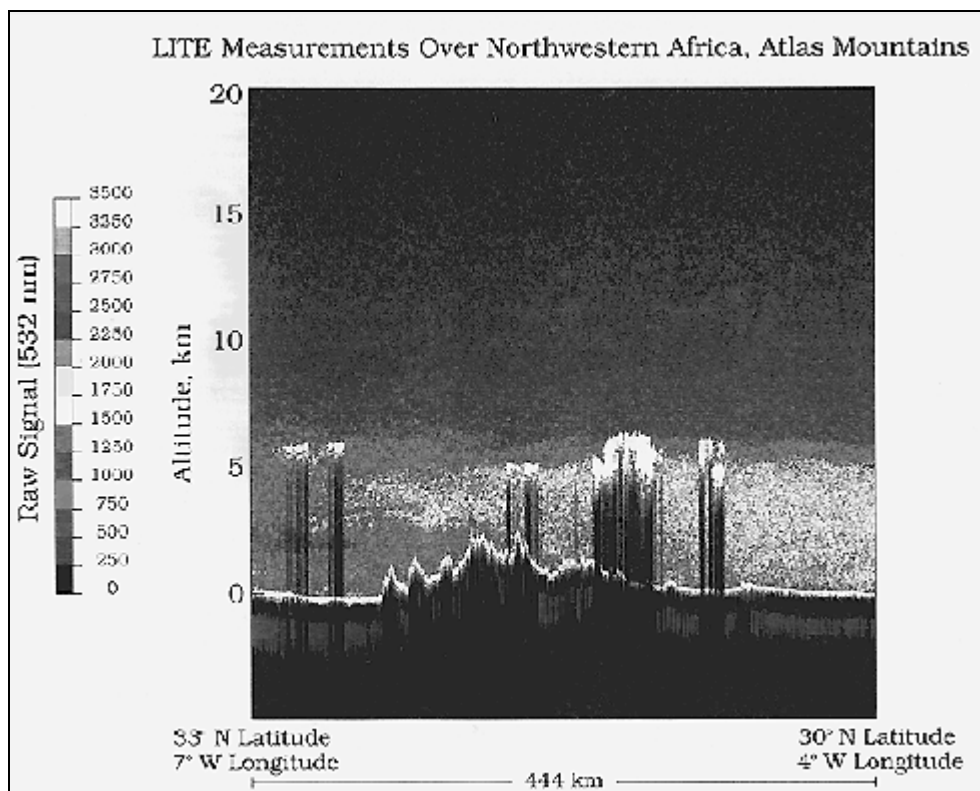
LITE Measurements Over Northwestern Africa, Atlas Mountains

Raw Signal [532 nm]

3500
3350
3000
2750
2500
2250
2000
1750
1500
1250
1000
750
500
250
0

Altitude, km

20
15
10
5
0

33° N Latitude
7° W Longitude

30° N Latitude
4° W Longitude

444 km